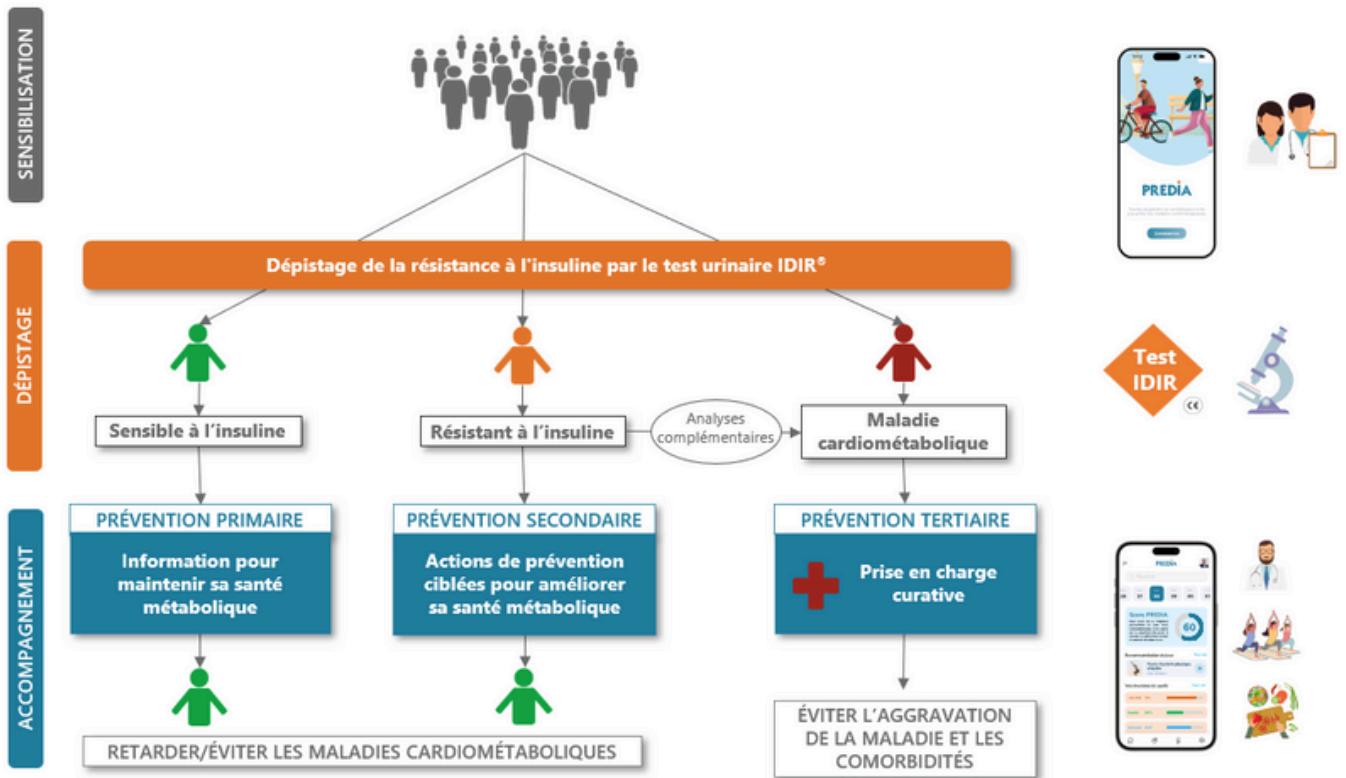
SENSIBILISATION

DÉPISTAGE

ACCOMPAGNEMENT

PREDIA

Dépistage de la résistance à l'insuline par le test urinaire IDIR®

Sensible à l'insuline

Résistant à l'insuline

Analyses complémentaires

Maladie cardiométabolique

Test IDIR

CE

PRÉVENTION PRIMAIRE

Information pour maintenir sa santé métabolique

PRÉVENTION SECONDAIRE

Actions de prévention ciblées pour améliorer sa santé métabolique

PRÉVENTION TERTIAIRE

Prise en charge curative

PREDIA

Score PREDIA

60

RETARDER/ÉVITER LES MALADIES CARDIOMÉTABOLIQUES

ÉVITER L'AGGRAVATION DE LA MALADIE ET LES COMORBIDITÉS